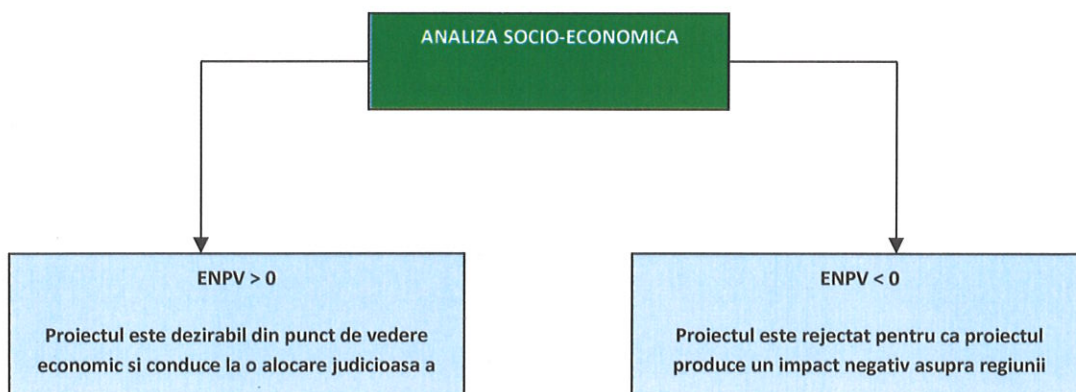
ANALIZA SOCIO-ECONOMICA

ENPV > 0

Proiectul este dezirabil din punct de vedere economic si conduce la o alocare judicioasa a

ENPV < 0

Proiectul este rejectat pentru ca proiectul produce un impact negativ asupra regiunii